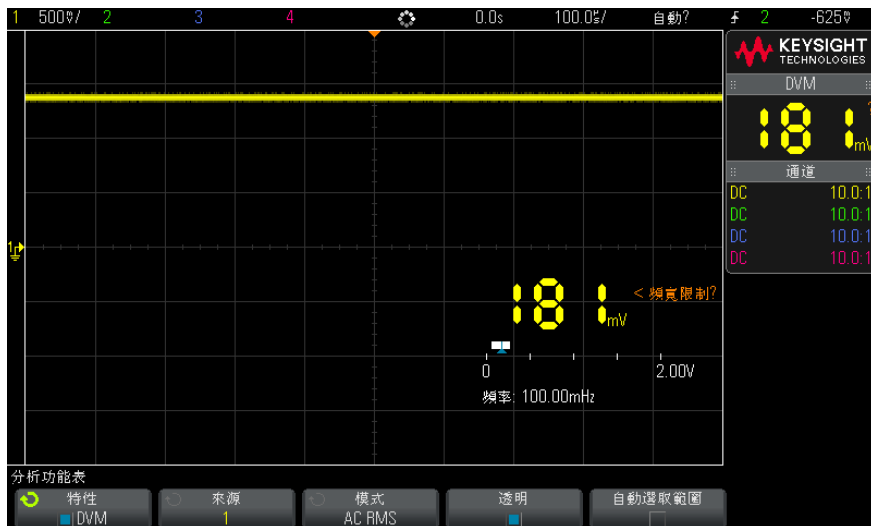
1 500mV/ 2 3 4 0.0s 100.0s/ 自動? 2 -625mV

KEYSIGHT TECHNOLOGIES

DVM

181 mV

通道

DC 10.0:1
DC 10.0:1
DC 10.0:1
DC 10.0:1

181 mV < 頻寬限制?

0 2.00V

頻率: 100.00mHz

分析功能表

特性 DVM | 來源 1 | 模式 AC RMS | 透明 | 自動選取範圍